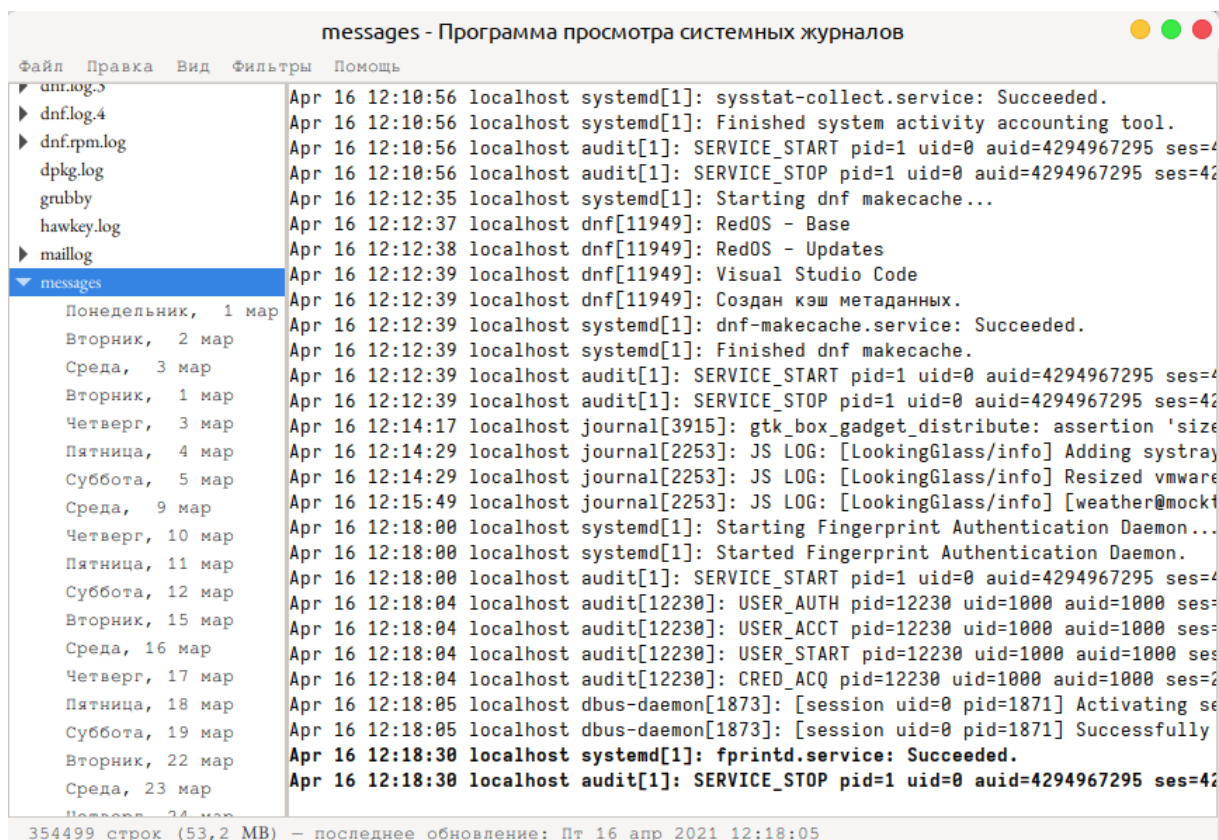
messages - Программа просмотра системных журналов

Файл Правка Вид Фильтры Помощь

dnf.log.3
dnf.log.4
dnf.rpm.log
dpkg.log
grubby
hawkey.log
maillog
messages
Понедельник, 1 мар
Вторник, 2 мар
Среда, 3 мар
Вторник, 1 мар
Четверг, 3 мар
Пятница, 4 мар
Суббота, 5 мар
Среда, 9 мар
Четверг, 10 мар
Пятница, 11 мар
Суббота, 12 мар
Вторник, 15 мар
Среда, 16 мар
Четверг, 17 мар
Пятница, 18 мар
Суббота, 19 мар
Вторник, 22 мар
Среда, 23 мар
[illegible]

Apr 16 12:10:56 localhost systemd[1]: sysstat-collect.service: Succeeded.
Apr 16 12:10:56 localhost systemd[1]: Finished system activity accounting tool.
Apr 16 12:10:56 localhost audit[1]: SERVICE_START pid=1 uid=0 auid=4294967295 ses=4
Apr 16 12:10:56 localhost audit[1]: SERVICE_STOP pid=1 uid=0 auid=4294967295 ses=42
Apr 16 12:12:35 localhost systemd[1]: Starting dnf makecache...
Apr 16 12:12:37 localhost dnf[11949]: RedOS - Base
Apr 16 12:12:38 localhost dnf[11949]: RedOS - Updates
Apr 16 12:12:39 localhost dnf[11949]: Visual Studio Code
Apr 16 12:12:39 localhost dnf[11949]: Создан кэш метаданных.
Apr 16 12:12:39 localhost systemd[1]: dnf-makecache.service: Succeeded.
Apr 16 12:12:39 localhost systemd[1]: Finished dnf makecache.
Apr 16 12:12:39 localhost audit[1]: SERVICE_START pid=1 uid=0 auid=4294967295 ses=4
Apr 16 12:12:39 localhost audit[1]: SERVICE_STOP pid=1 uid=0 auid=4294967295 ses=42
Apr 16 12:14:17 localhost journal[3915]: gtk_box_gadget_distribute: assertion 'size
Apr 16 12:14:29 localhost journal[2253]: JS LOG: [LookingGlass/info] Adding systray
Apr 16 12:14:29 localhost journal[2253]: JS LOG: [LookingGlass/info] Resized vmware
Apr 16 12:15:49 localhost journal[2253]: JS LOG: [LookingGlass/info] [weather@mockt
Apr 16 12:18:00 localhost systemd[1]: Starting Fingerprint Authentication Daemon...
Apr 16 12:18:00 localhost systemd[1]: Started Fingerprint Authentication Daemon.
Apr 16 12:18:00 localhost audit[1]: SERVICE_START pid=1 uid=0 auid=4294967295 ses=4
Apr 16 12:18:04 localhost audit[12230]: USER_AUTH pid=12230 uid=1000 auid=1000 ses=
Apr 16 12:18:04 localhost audit[12230]: USER_ACCT pid=12230 uid=1000 auid=1000 ses=
Apr 16 12:18:04 localhost audit[12230]: USER_START pid=12230 uid=1000 auid=1000 ses
Apr 16 12:18:04 localhost audit[12230]: CRED_ACQ pid=12230 uid=1000 auid=1000 ses=2
Apr 16 12:18:05 localhost dbus-daemon[1873]: [session uid=0 pid=1871] Activating se
Apr 16 12:18:05 localhost dbus-daemon[1873]: [session uid=0 pid=1871] Successfully
Apr 16 12:18:30 localhost systemd[1]: fprintd.service: Succeeded.
Apr 16 12:18:30 localhost audit[1]: SERVICE_STOP pid=1 uid=0 auid=4294967295 ses=42

354499 строк (53,2 MB) — последнее обновление: Пт 16 апр 2021 12:18:05